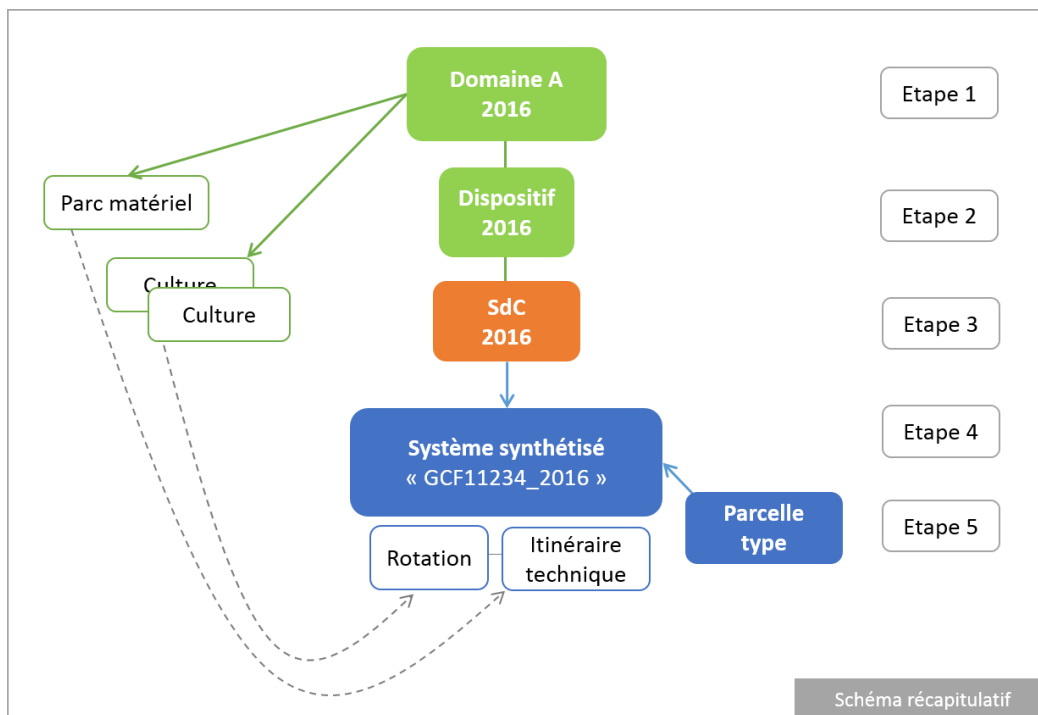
Domaine A
2016

Etape 1

Parc matériel

Dispositif
2016

Etape 2

Culture

Culture

SdC
2016

Etape 3

Système synthétisé
« GCF11234_2016 »

Etape 4

Parcelle
type

Etape 5

Rotation

Itinéraire
technique

Schéma récapitulatif